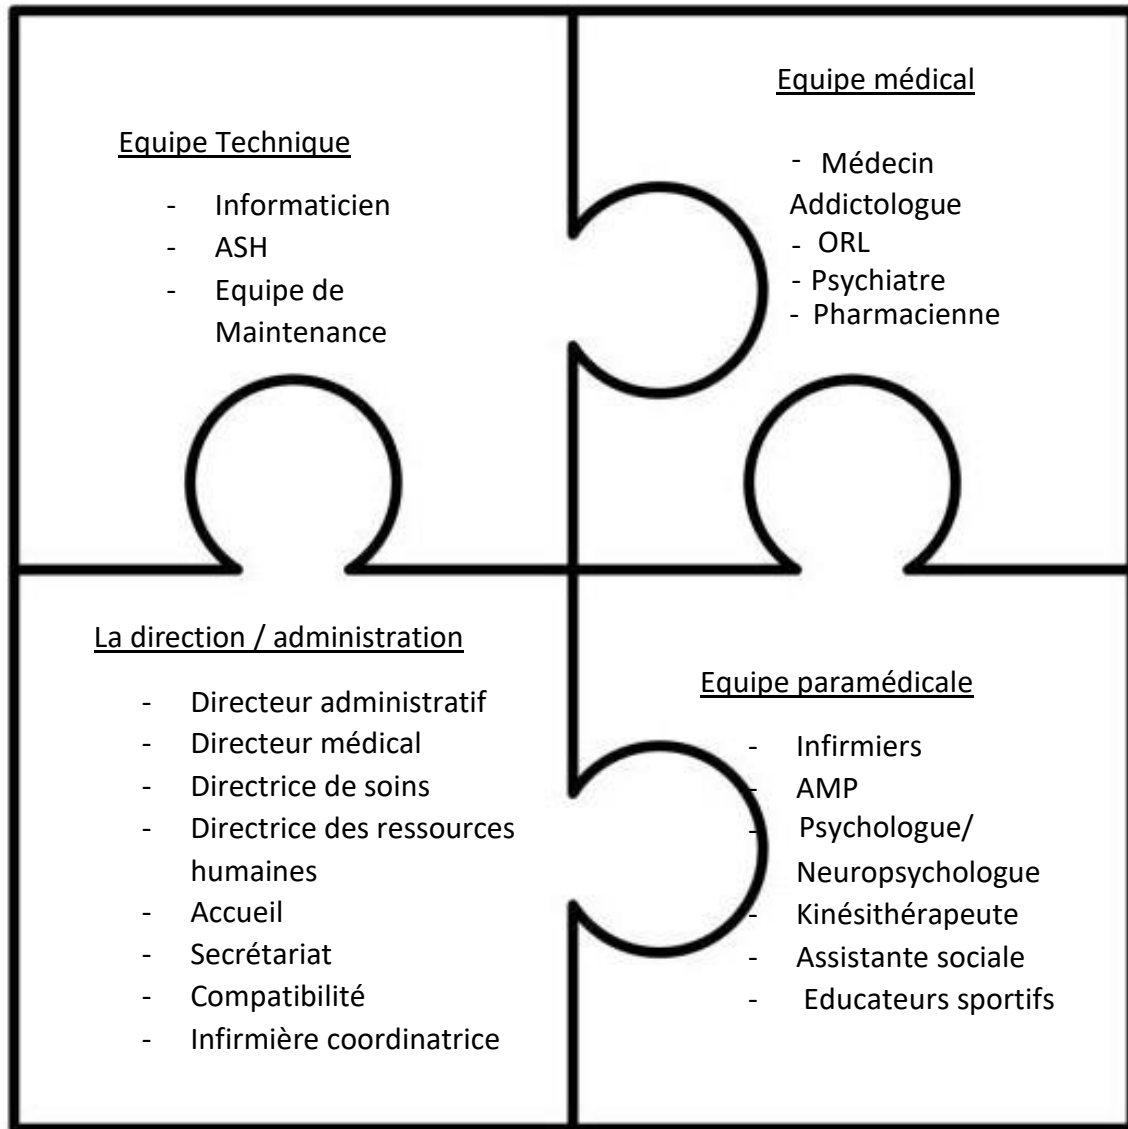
Equipe Technique

- Informaticien
- ASH
- Equipe de Maintenance

Equipe médical

- Médecin Addictologue
- ORL
- Psychiatre
- Pharmacienne

La direction / administration

- Directeur administratif
- Directeur médical
- Directrice de soins
- Directrice des ressources humaines
- Accueil
- Secrétariat
- Compatibilité
- Infirmière coordinatrice

Equipe paramédicale

- Infirmiers
- AMP
- Psychologue/ Neuropsychologue
- Kinésithérapeute
- Assistante sociale
- Educateurs sportifs